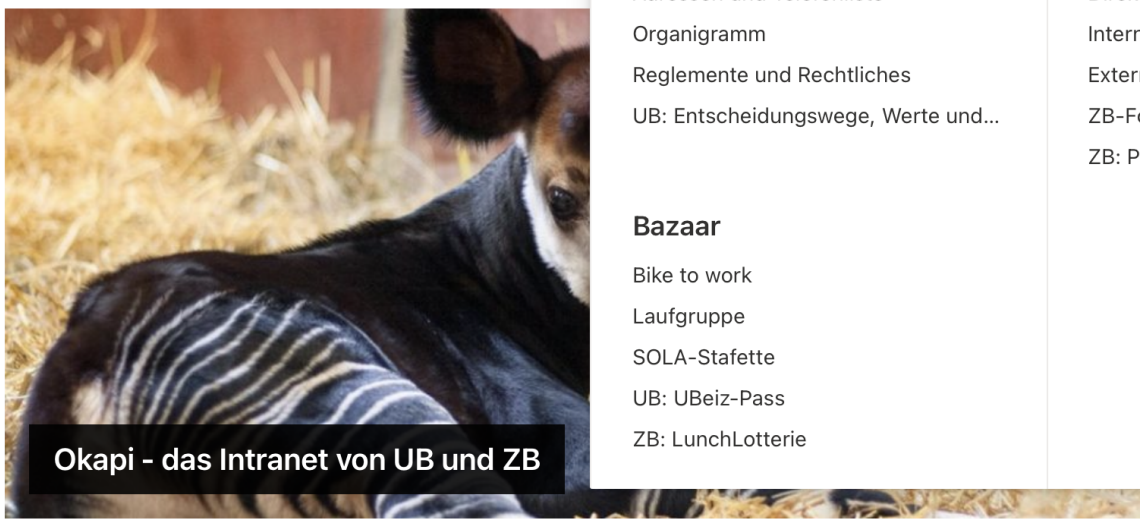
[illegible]
Organigramm
Reglemente und Rechtliches
UB: Entscheidungswege, Werte und...

Bazaar
Bike to work
Laufgruppe
SOLA-Stafette
UB: UBeiz-Pass
ZB: LunchLotterie

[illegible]
Interr
Exter
ZB-F
ZB: P

Okapi - das Intranet von UB und ZB